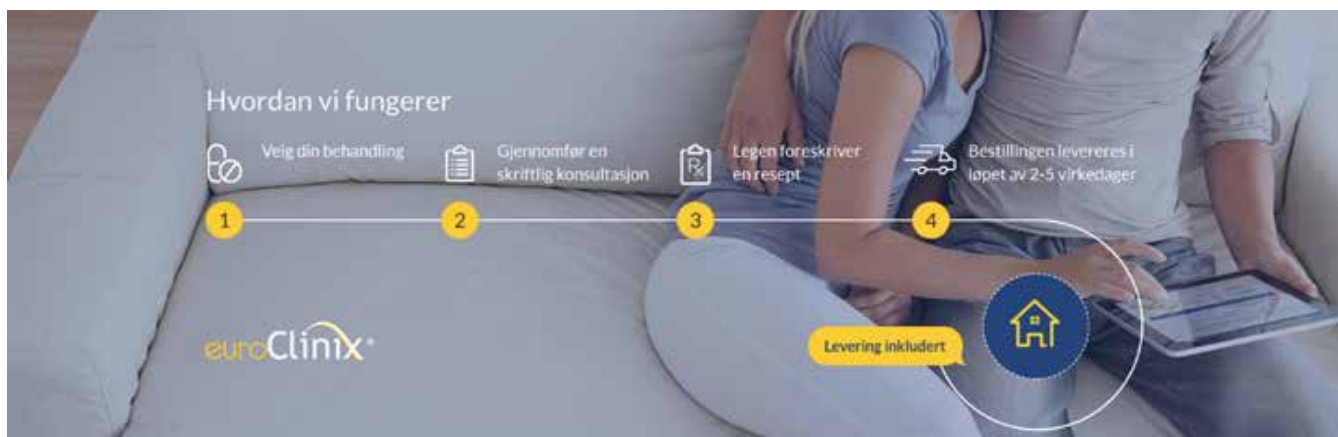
Hvordan vi fungerer

Velg din behandling

Gjennomfør en skriftlig konsultasjon

Legen foreskriver en resept

Bestillingen levereres i løpet av 2-5 virkedager

1

2

3

4

euroClinix

Levering inkludert